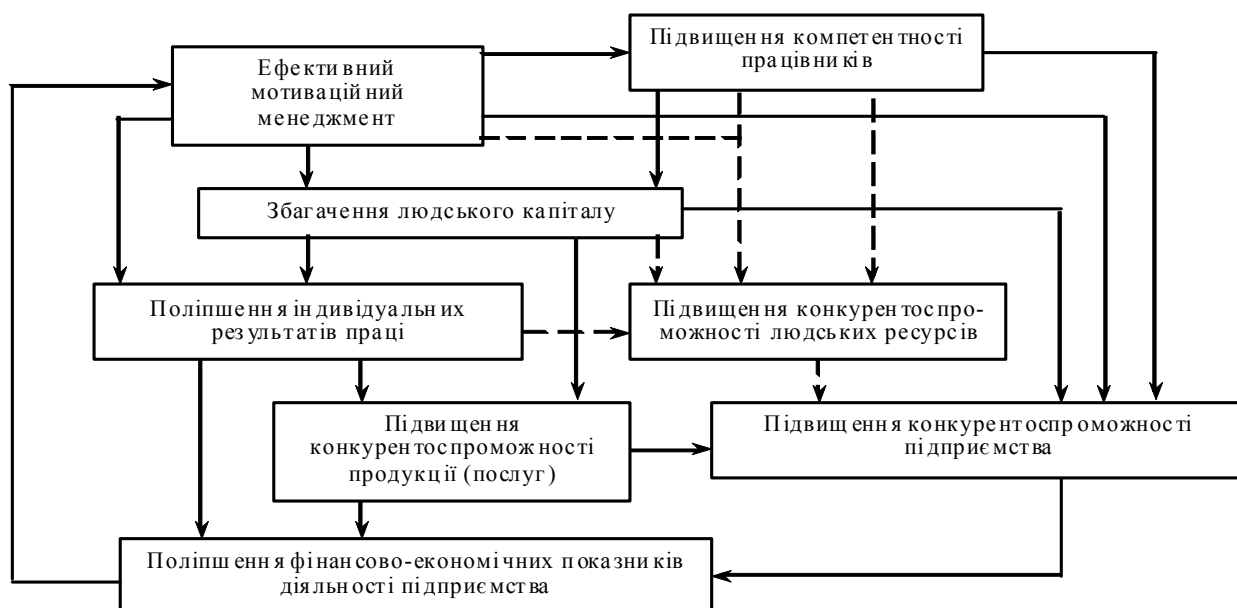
Ефективний мотиваційний менеджмент

Підвищення компетентності працівників

Збагачення людського капіталу

Поліпшення індивідуальних результатів праці

Підвищення конкурентоспроможності людських ресурсів

Підвищення конкурентоспроможності продукції (послуг)

Підвищення конкурентоспроможності підприємства

Поліпшення фінансово-економічних показників діяльності підприємства